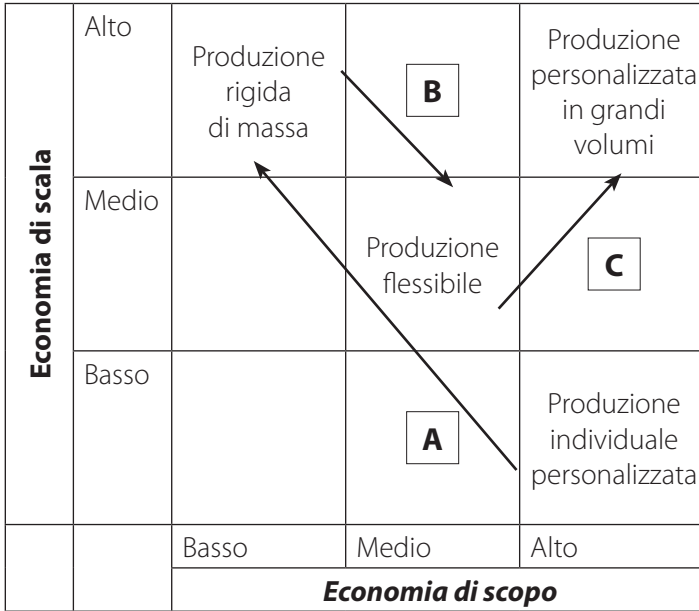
| Economia di scala | | | | |
|---|---|---|---|---|
| | Alto | Produzione rigida di massa | B | Produzione personalizzata in grandi volumi |
| | Medio | | Produzione flessibile | C |
| | Basso | | A | Produzione individuale personalizzata |
| | | Basso | Medio | Alto |
| | | Economia di scopo | | |